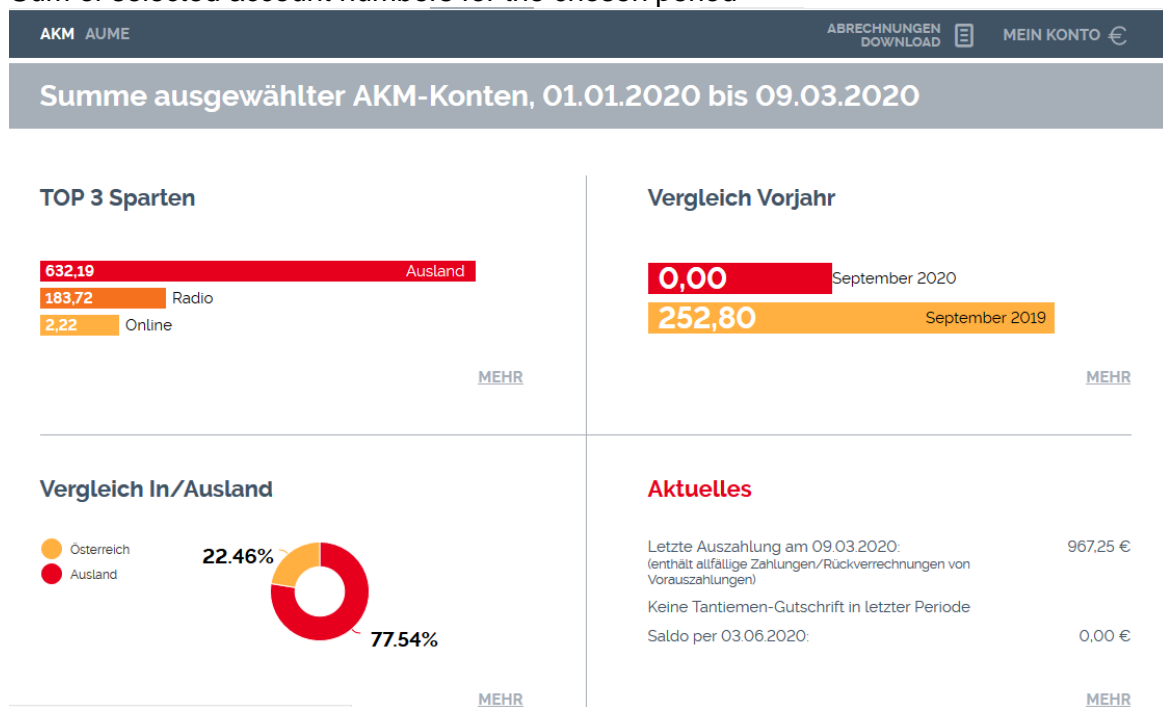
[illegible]

AKM AUME

ABRECHNUNGEN DOWNLOAD

MEIN KONTO €

Summe ausgewählter AKM-Konten, 01.01.2020 bis 09.03.2020

TOP 3 Sparten

632,19 Ausland
183,72 Radio
2,22 Online

MEHR

Vergleich Vorjahr

0,00 September 2020
252,80 September 2019

MEHR

Vergleich In/Ausland

Österreich
Ausland

22.46%
77.54%

MEHR

Aktuelles

Letzte Auszahlung am 09.03.2020: 967,25 €
(enthält allfällige Zahlungen/Rückverrechnungen von Vorauszahlungen)

Keine Tantiemen-Gutschrift in letzter Periode

Saldo per 03.06.2020: 0,00 €

MEHR